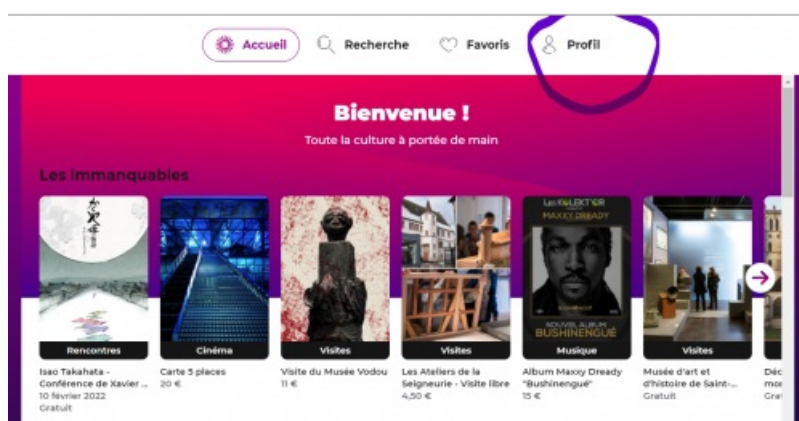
Accueil Recherche Favoris Profil

Bienvenue !

Toute la culture à portée de main

Les immanquables

Rencontres
Isao Takahata - Conférence de Xavier ...
10 février 2022
Gratuit

Cinéma
Carte 5 places
20 €

Visites
Visite du Musée Vodou
11 €

Visites
Les Ateliers de la Seigneurie - Visite libre
4,50 €

Les KOLEKTIER
MAXXY DREADY
NOUVEL ALBUM
BUSHINENGUÉ
Musique
Album Maxxy Dready "Bushinengué"
15 €

Visites
Musée d'art et d'histoire de Saint-...
Gratuit

Déc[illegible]
mo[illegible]
Gra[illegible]